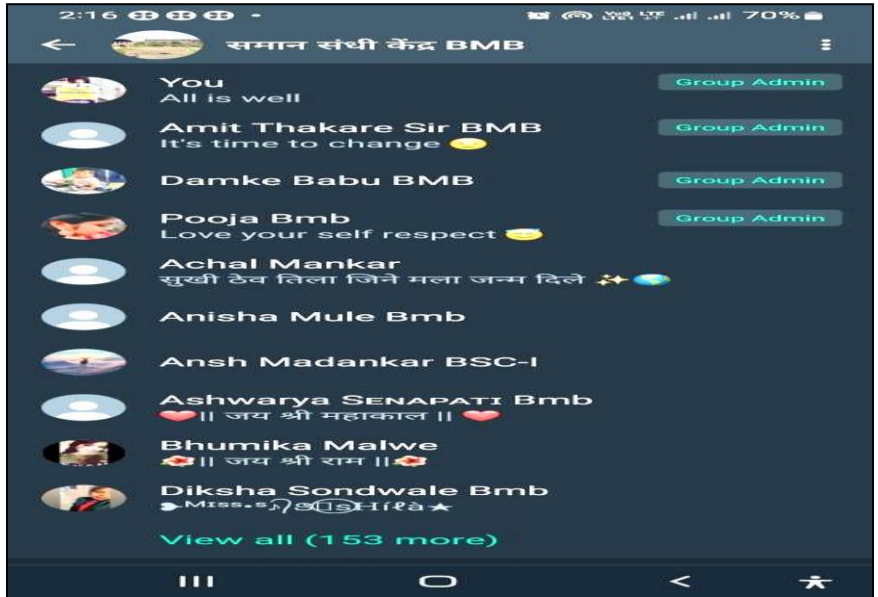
2:16 · 70%

समान संधी केंद्र BMB

You
All is well
Group Admin

Amit Thakare Sir BMB
It's time to change 😊
Group Admin

Damke Babu BMB
Group Admin

Pooja Bmb
Love your self respect 😎
Group Admin

Achal Mankar
सुखी ठेव तिला जिने मला जन्म दिले ✨🌍

Anisha Mule Bmb

Ansh Madankar BSC-I

Ashwarya SENAPATI Bmb
❤️।। जय श्री महाकाल ।। ❤️

Bhumika Malwe
🌺।। जय श्री राम ।।🌺

Diksha Sondwale Bmb
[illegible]

View all (153 more)